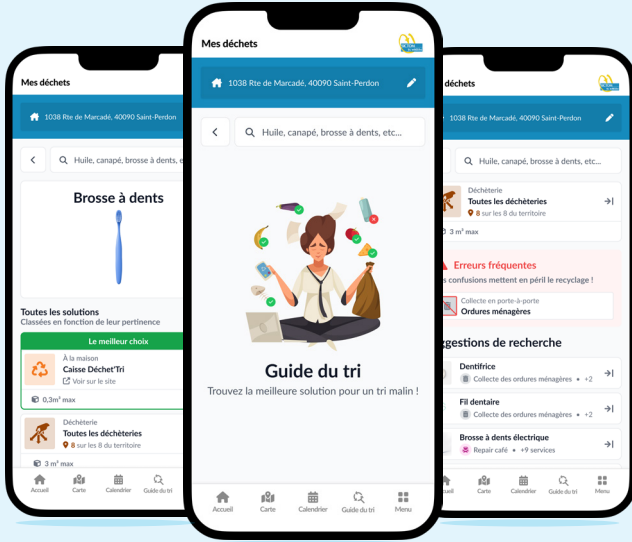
Mes déchets

1038 Rte de Marcadé, 40090 Saint-Perdon

Huile, canapé, brosse à dents, e

Brosse à dents

Toutes les solutions
Classées en fonction de leur pertinence

Le meilleur choix

À la maison
Caisse Déchet'Tri
Voir sur le site

0,3m³ max

Déchèterie
Toutes les déchèteries
8 sur les 8 du territoire

3 m³ max

Accueil Carte Calendrier Guide du tri

Mes déchets

1038 Rte de Marcadé, 40090 Saint-Perdon

Huile, canapé, brosse à dents, etc...

Guide du tri
Trouvez la meilleure solution pour un tri malin !

Accueil Carte Calendrier Guide du tri Menu

déchets

1038 Rte de Marcadé, 40090 Saint-Perdon

Huile, canapé, brosse à dents, etc...

Déchèterie
Toutes les déchèteries
8 sur les 8 du territoire

3 m³ max

Erreurs fréquentes
s confusions mettent en péril le recyclage !

Collecte en porte-à-porte
Ordures ménagères

ggestions de recherche

Dentifrice
Collecte des ordures ménagères • +2

Fil dentaire
Collecte des ordures ménagères • +2

Brosse à dents électrique
Repair café • +9 services

eil Carte Calendrier Guide du tri Menu